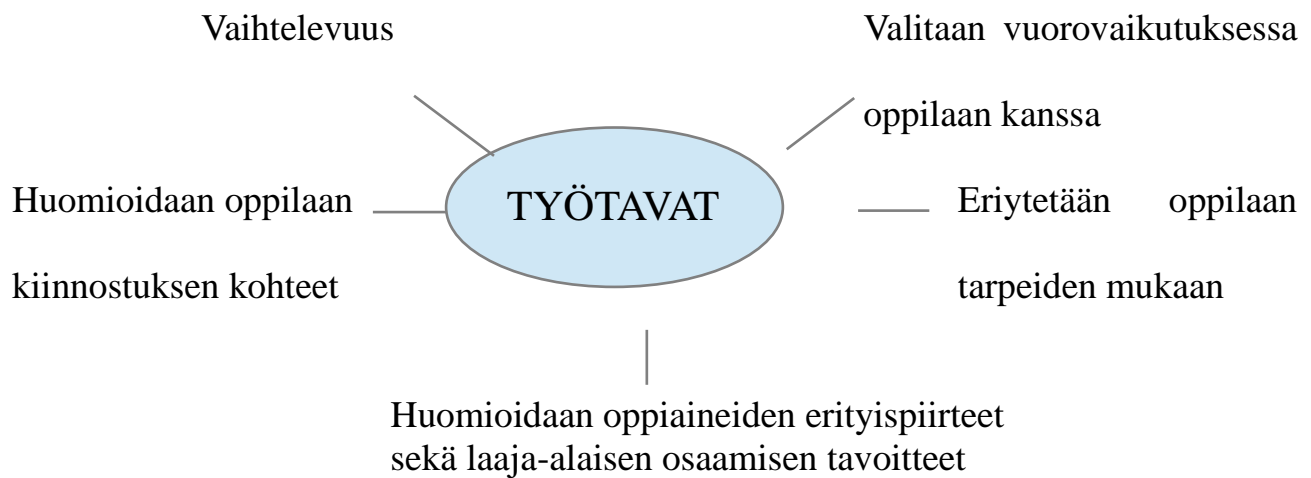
Vaihtelevuus

Valitaan vuorovaikutuksessa oppilaan kanssa

Huomioidaan oppilaan kiinnostuksen kohteet

TYÖTAVAT

Eriytetään oppilaan tarpeiden mukaan

Huomioidaan oppiaineiden erityispiirteet sekä laaja-alaisen osaamisen tavoitteet